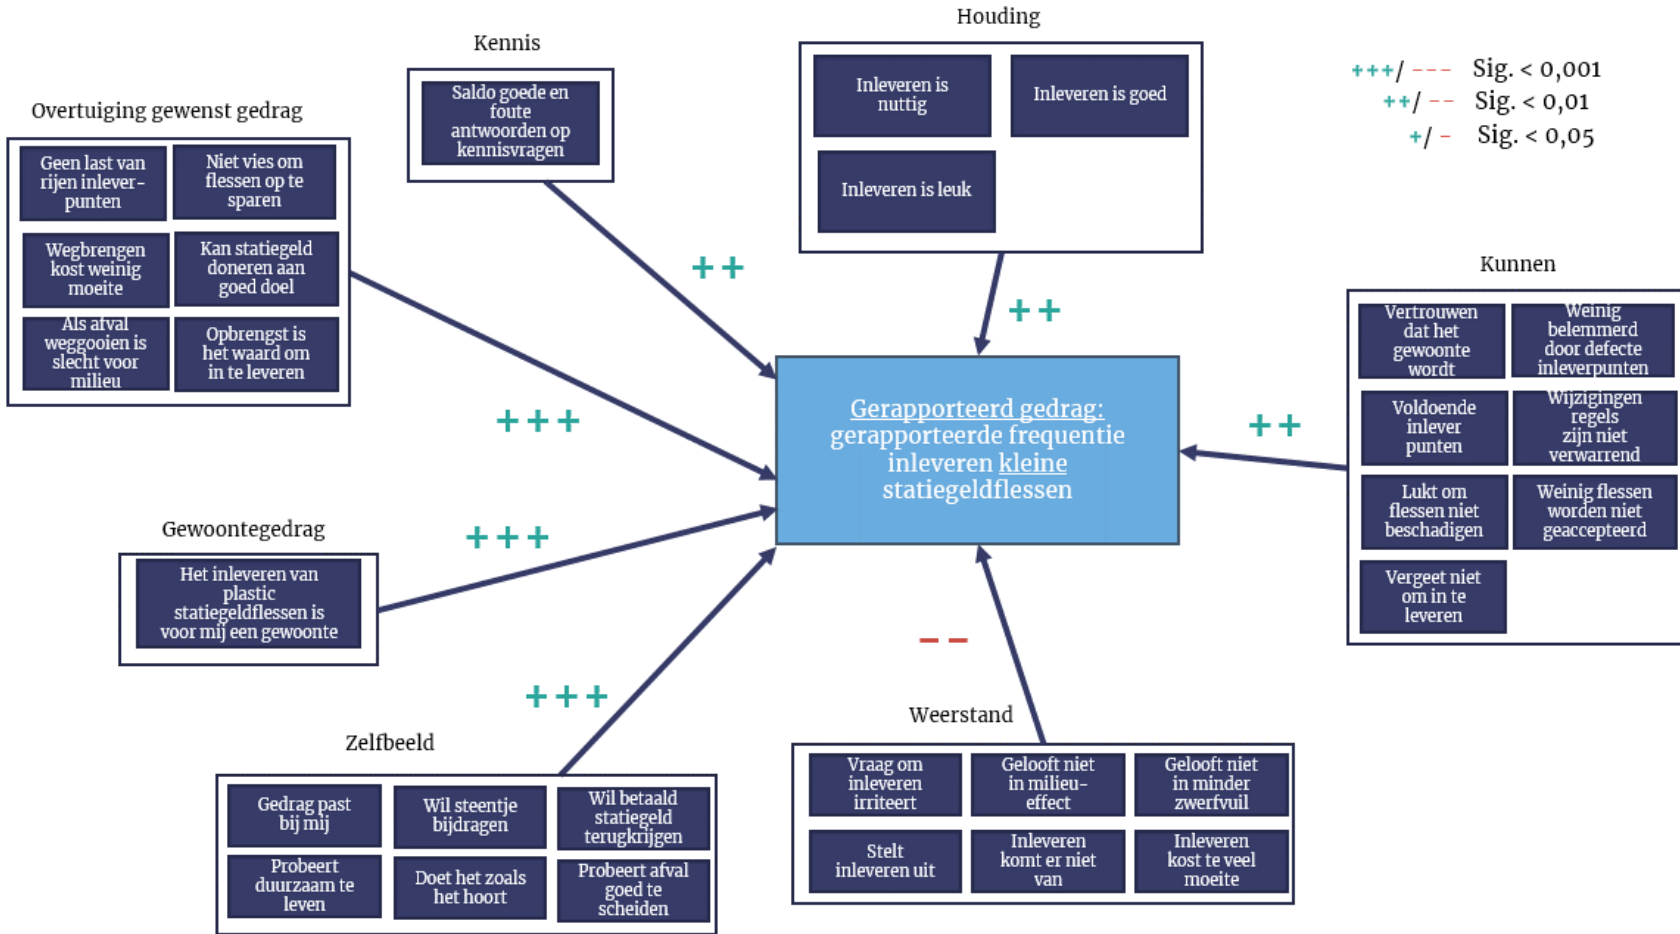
Houding

Kennis

+++/ --- Sig. < 0,001
++/ -- Sig. < 0,01
+/ - Sig. < 0,05

Overtuiging gewenst gedrag

Saldo goede en foute antwoorden op kennisvragen

Inleveren is nuttig

Inleveren is goed

Inleveren is leuk

Geen last van rijen inleverpunten

Niet vies om flessen op te sparen

Wegbrengen kost weinig moeite

Kan statiegeld doneren aan goed doel

Als afval weggooien is slecht voor milieu

Opbrengst is het waard om in te leveren

++

++

Kunnen

Vertrouwen dat het gewoonte wordt

Weinig belemmerd door defecte inleverpunten

+++

Gerapporteerd gedrag: gerapporteerde frequentie inleveren kleine statiegeldflessen

++

Voldoende inlever punten

Wijzigingen regels zijn niet verwarrend

Lukt om flessen niet beschadigen

Weinig flessen worden niet geaccepteerd

Vergeet niet om in te leveren

Gewoontegedrag

+++

Het inleveren van plastic statiegeldflessen is voor mij een gewoonte

--

+++

Weerstand

Zelfbeeld

Vraag om inleveren irriteert

Gelooft niet in milieu-effect

Gelooft niet in minder zwerfvuil

Gedrag past bij mij

Wil steentje bijdragen

Wil betaald statiegeld terugkrijgen

Stelt inleveren uit

Inleveren komt er niet van

Inleveren kost te veel moeite

Probeert duurzaam te leven

Doet het zoals het hoort

Probeert afval goed te scheiden